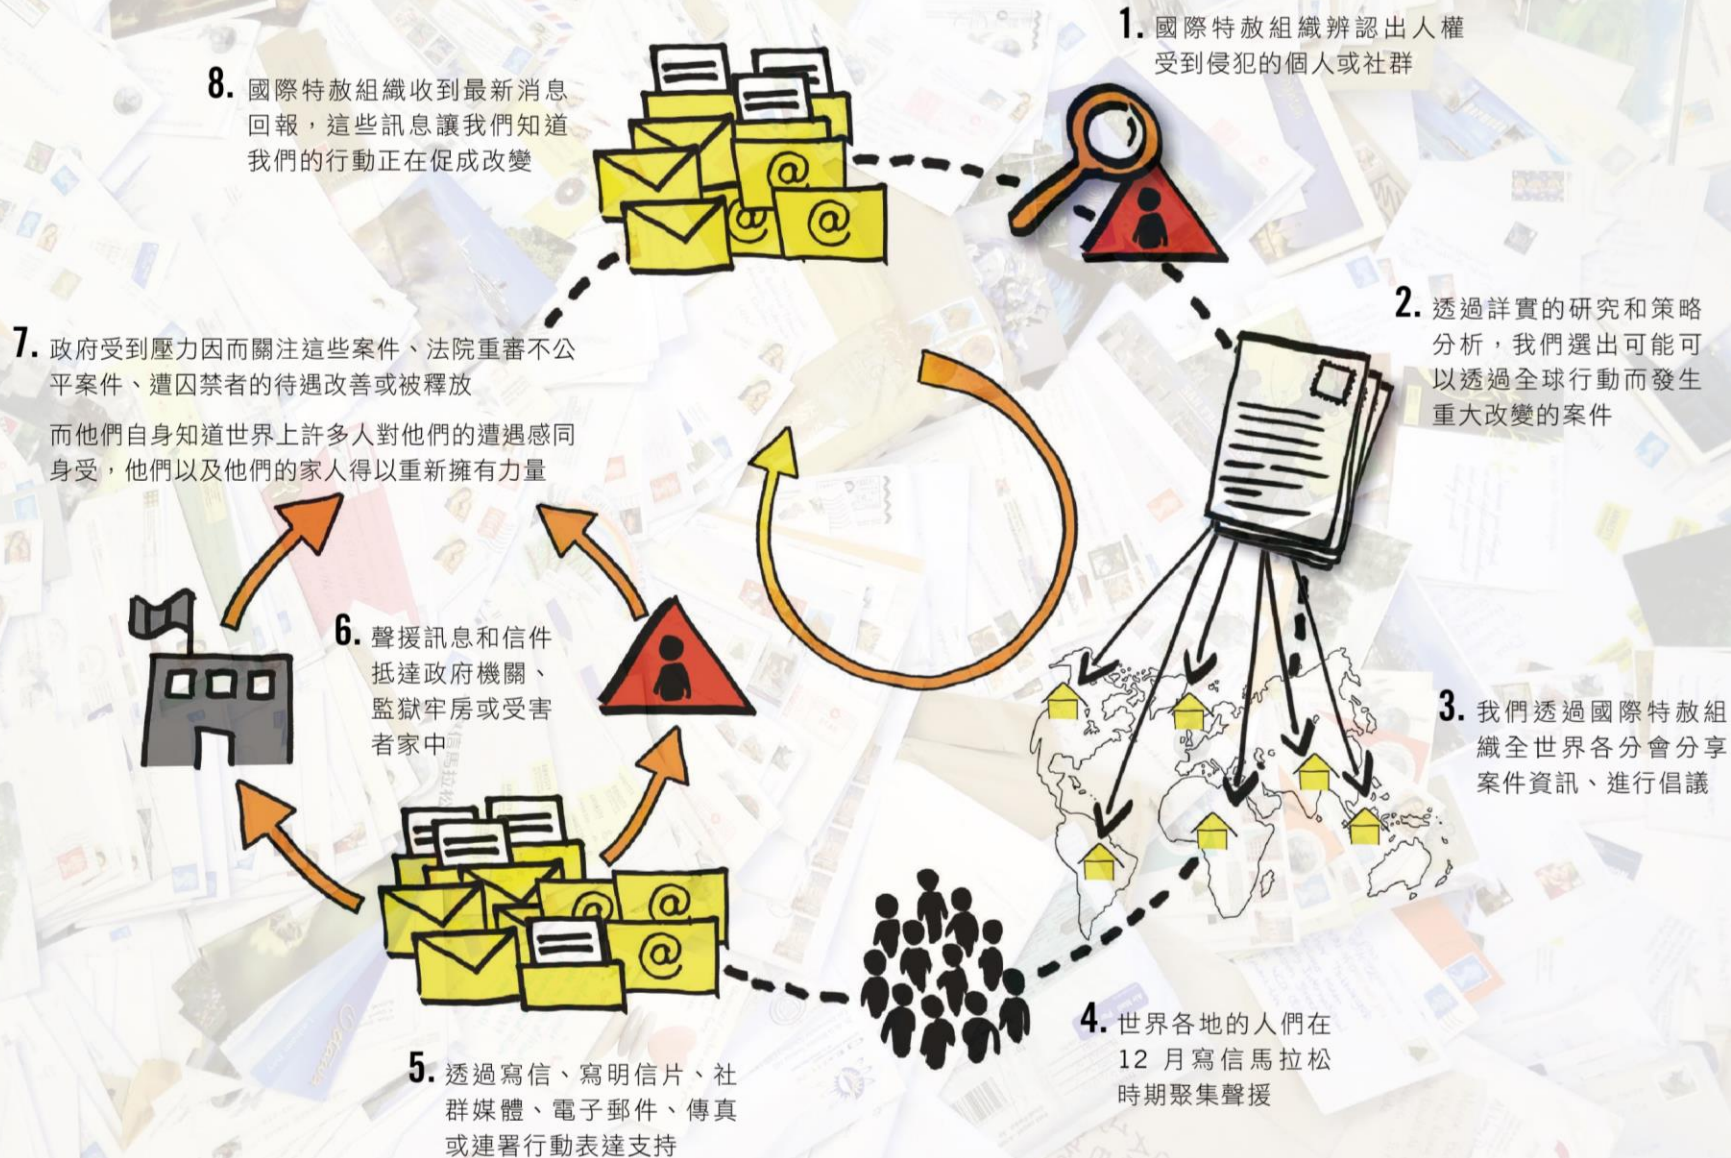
1. 國際特赦組織辨認出人權受到侵犯的個人或社群

2. 透過詳實的研究和策略分析，我們選出可能可以透過全球行動而發生重大改變的案件

3. 我們透過國際特赦組織全世界各分會分享案件資訊、進行倡議

4. 世界各地的人們在 12 月寫信馬拉松時期聚集聲援

5. 透過寫信、寫明信片、社群媒體、電子郵件、傳真或連署行動表達支持

6. 聲援訊息和信件抵達政府機關、監獄牢房或受害者家中

7. 政府受到壓力因而關注這些案件、法院重審不公平案件、遭囚禁者的待遇改善或被釋放

而他們自身知道世界上許多人對他們的遭遇感同身受，他們以及他們的家人得以重新擁有力量

8. 國際特赦組織收到最新消息回報，這些訊息讓我們知道我們的行動正在促成改變